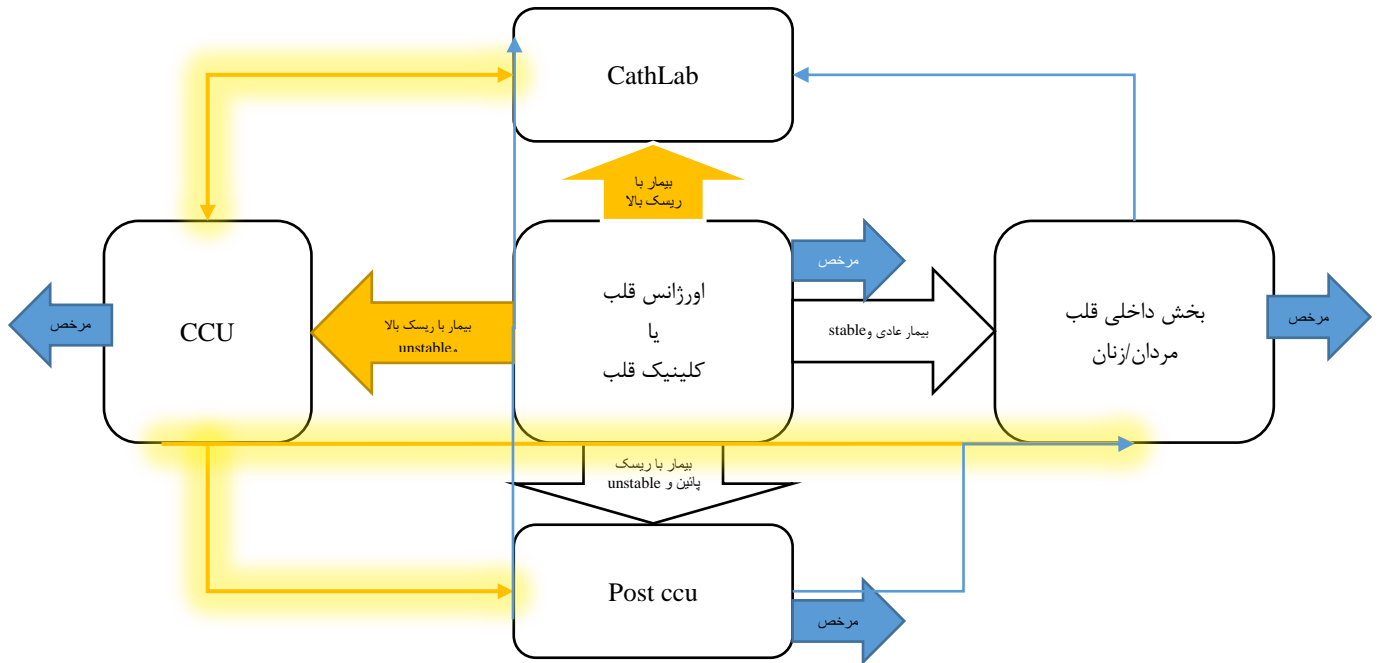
CathLab

بیمار با ریسک بالا

CCU

مرخص

بیمار با ریسک بالا unstable،

اورژانس قلب
یا
کلینیک قلب

مرخص

بیمار عادی وstable

بخش داخلی قلب
مردان/زنان

مرخص

بیمار با ریسک پائین و unstable

Post ccu

مرخص